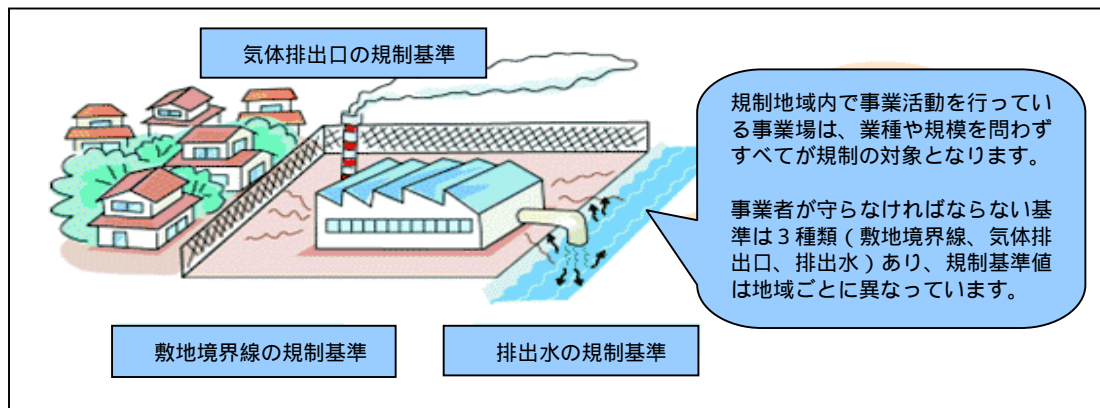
気体排出口の規制基準

規制地域内で事業活動を行っている事業場は、業種や規模を問わずすべてが規制の対象となります。

事業者が守らなければならない基準は３種類（敷地境界線、気体排出口、排出水）あり、規制基準値は地域ごとに異なっています。

敷地境界線の規制基準

排出水の規制基準